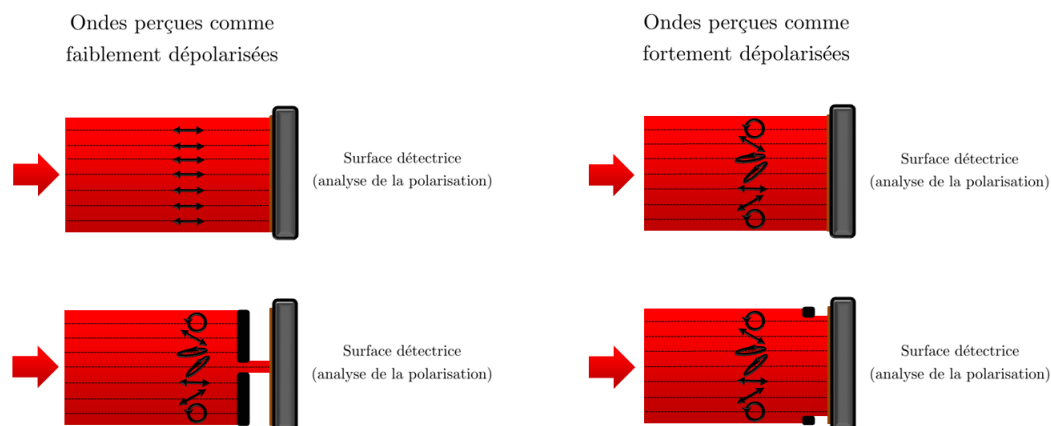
Ondes perçues comme faiblement dépolarisées

Surface détectrice (analyse de la polarisation)

Surface détectrice (analyse de la polarisation)

Ondes perçues comme fortement dépolarisées

Surface détectrice (analyse de la polarisation)

Surface détectrice (analyse de la polarisation)